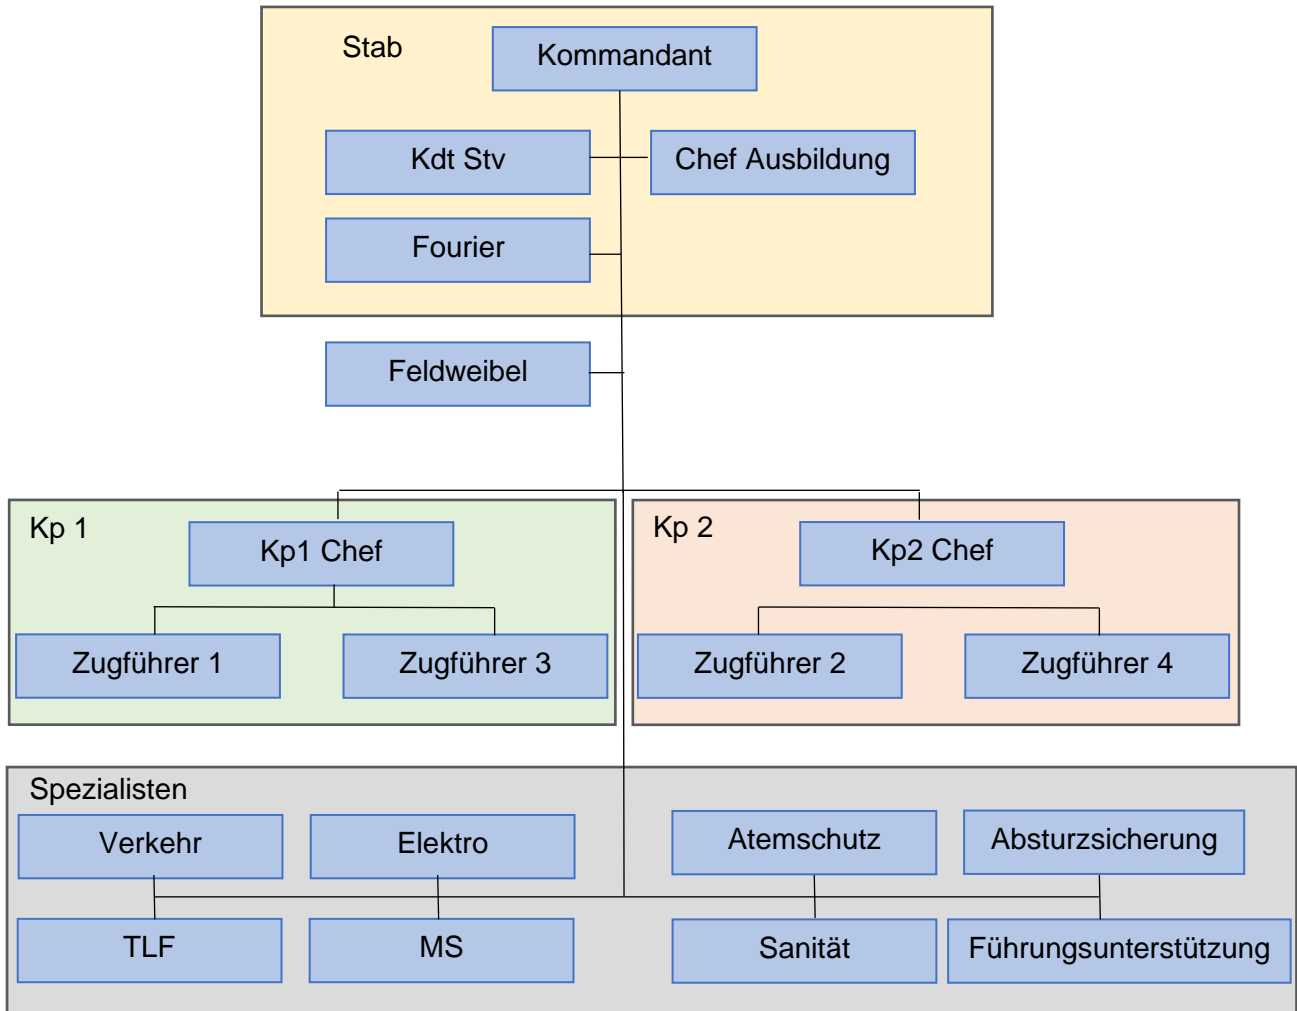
Stab

Kommandant

Kdt Stv

Chef Ausbildung

Fourier

Feldweibel

Kp 1

Kp1 Chef

Zugführer 1

Zugführer 3

Kp 2

Kp2 Chef

Zugführer 2

Zugführer 4

Spezialisten

Verkehr

Elektro

Atemschutz

Absturzsicherung

TLF

MS

Sanität

Führungsunterstützung